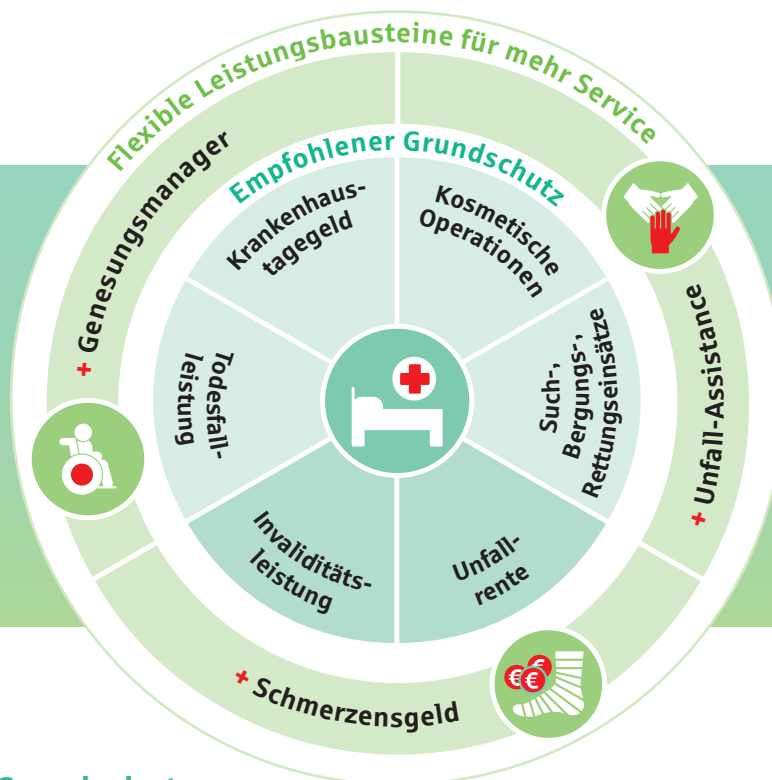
Flexible Leistungsbausteine für mehr Service

Empfohlener Grundschutz

+ Genesungsmanager

Krankenhaustagegeld

Kosmetische Operationen

Todesfallleistung

Such-, Bergungs-, Rettungseinsätze

Invaliditätsleistung

Unfallrente

+ Unfall-Assistance

+ Schmerzensgeld